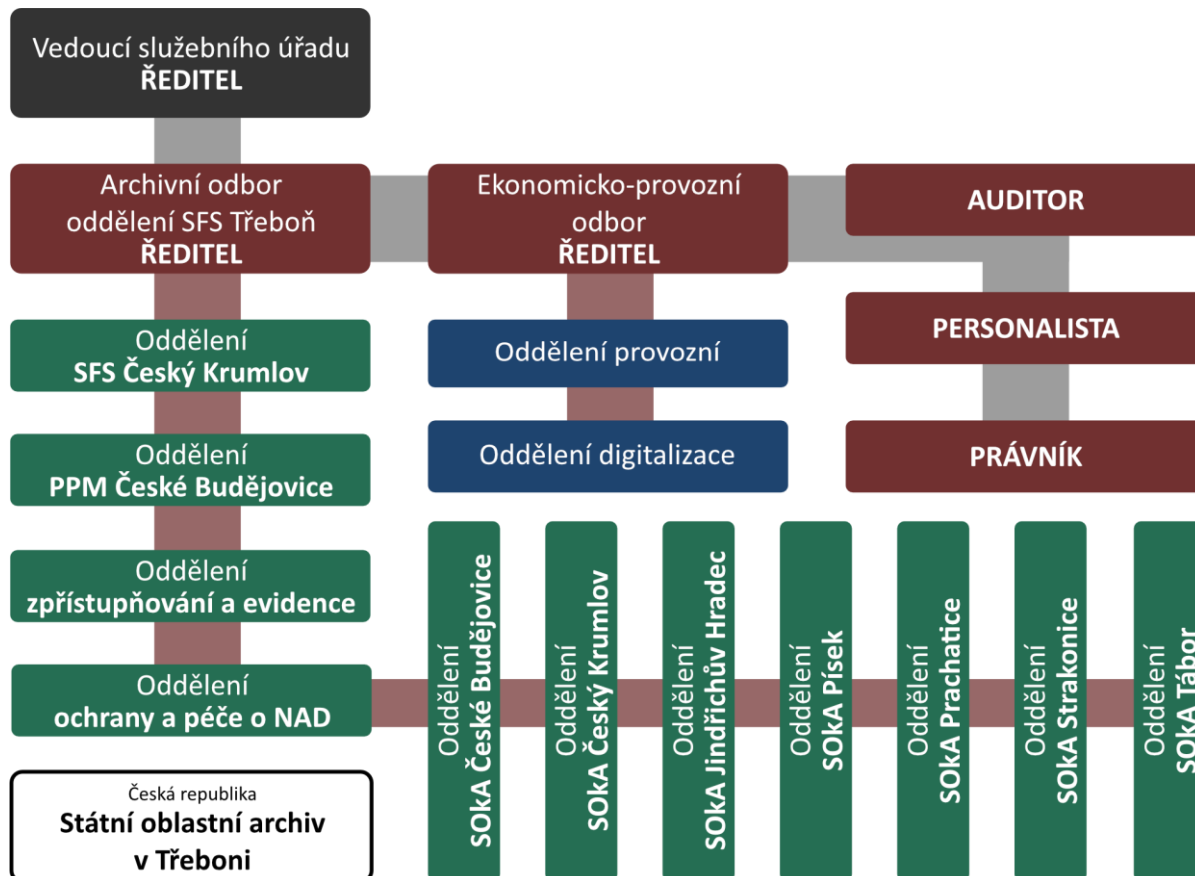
Vedoucí služebního úřadu
**ŘEDITEL**

Archivní odbor
oddělení SFS Třeboň
**ŘEDITEL**

Ekonomicko-provozní odbor
**ŘEDITEL**

**AUDITOR**

**PERSONALISTA**

**PRÁVNÍK**

Oddělení
**SFS Český Krumlov**

Oddělení
**PPM České Budějovice**

Oddělení
**zpřístupňování a evidence**

Oddělení
**ochrany a péče o NAD**

Oddělení provozní

Oddělení digitalizace

Oddělení
**SOkA České Budějovice**

Oddělení
**SOkA Český Krumlov**

Oddělení
**SOkA Jindřichův Hradec**

Oddělení
**SOkA Písek**

Oddělení
**SOkA Prachatice**

Oddělení
**SOkA Strakonice**

Oddělení
**SOkA Tábor**

Česká republika
**Státní oblastní archiv v Třeboni**